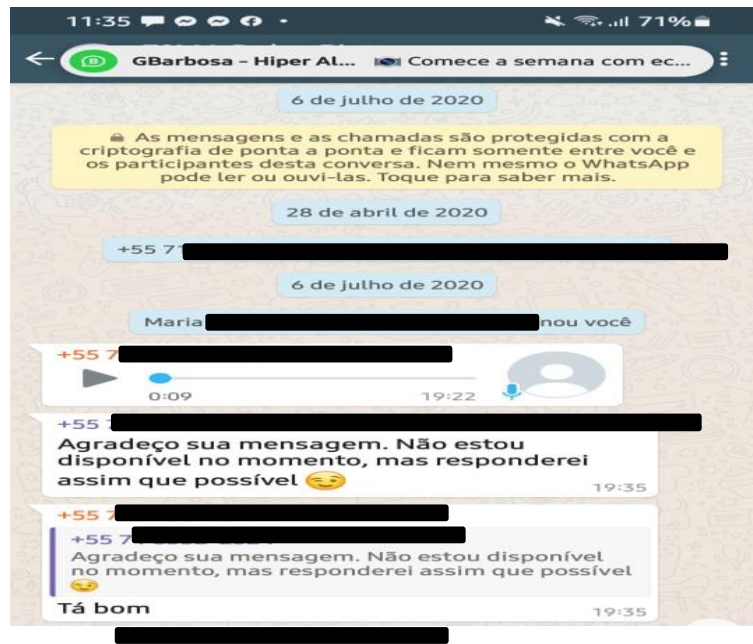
11:35 71%

GBarbosa - Hiper Al... Comece a semana com ec...

6 de julho de 2020

As mensagens e as chamadas são protegidas com a criptografia de ponta a ponta e ficam somente entre você e os participantes desta conversa. Nem mesmo o WhatsApp pode ler ou ouvi-las. Toque para saber mais.

28 de abril de 2020

+55 71 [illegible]

6 de julho de 2020

Maria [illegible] nou você

+55 7 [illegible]

0:09 19:22

+55 7 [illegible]

Agradeço sua mensagem. Não estou disponível no momento, mas responderei assim que possível 😉 19:35

+55 7 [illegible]

+55 7 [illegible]

Agradeço sua mensagem. Não estou disponível no momento, mas responderei assim que possível 😉

Tá bom 19:35